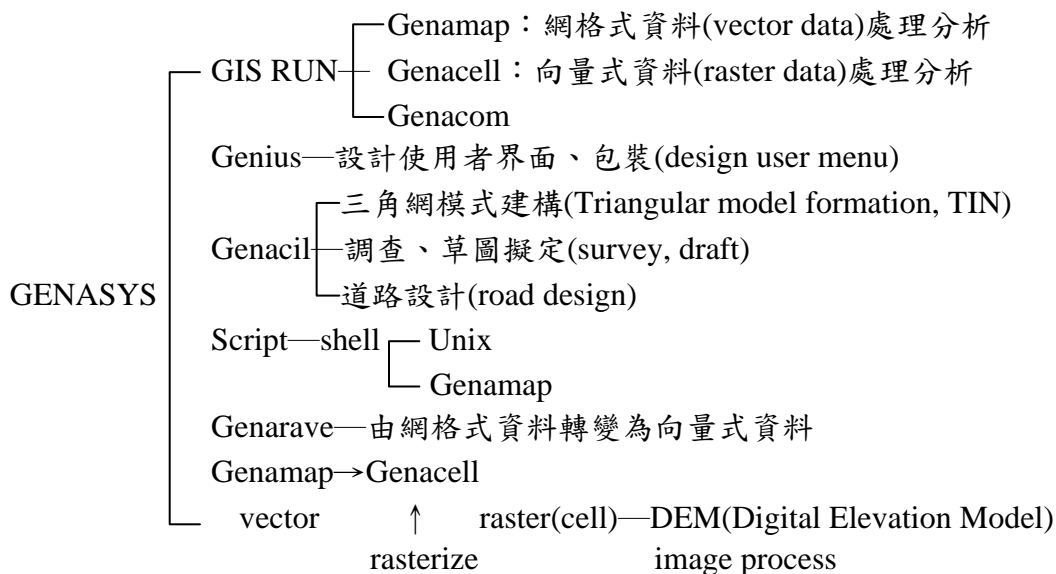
GENASYS

GIS RUN
Genamap：網格式資料(vector data)處理分析
Genacell：向量式資料(raster data)處理分析
Genacom

Genius—設計使用者界面、包裝(design user menu)

Genacil
三角網模式建構(Triangular model formation, TIN)
調查、草圖擬定(survey, draft)
道路設計(road design)

Script—shell
Unix
Genamap

Genarave—由網格式資料轉變為向量式資料

Genamap→Genacell

vector ↑ raster(cell)—DEM(Digital Elevation Model)
rasterize image process